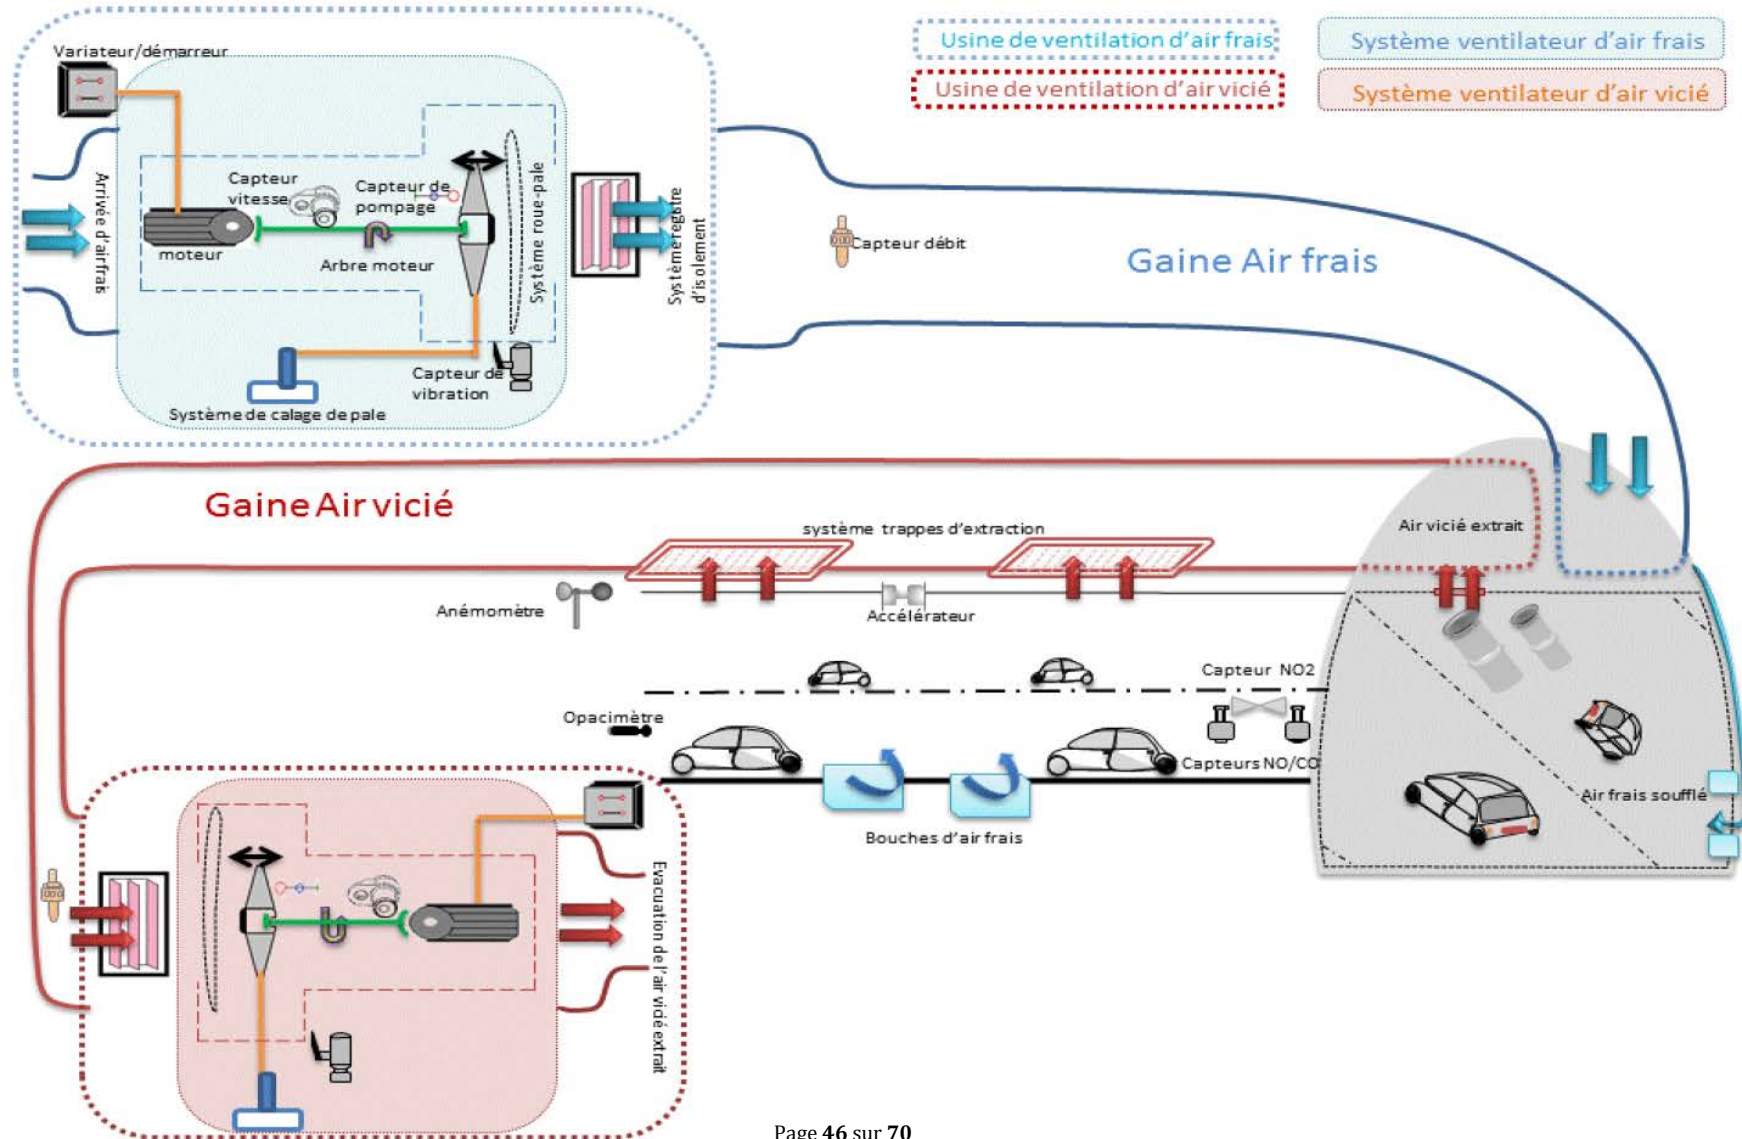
Usine de ventilation d'air frais
Système ventilateur d'air frais
Usine de ventilation d'air vicié
Système ventilateur d'air vicié

Variateur/démarreur
Arrivée d'air frais
Capteur vitesse
Capteur de pompage
moteur
Arbre moteur
Système roue-pale
Système registre d'isolement
Capteur de vibration
Système de calage de pale
Capteur débit
Gaine Air frais

Gaine Air vicié
système trappes d'extraction
Air vicié extrait
Anémomètre
Accélérateur
Capteur NO2
Opacimètre
Capteurs NO/CO
Air frais soufflé
Bouches d'air frais
Evacuation de l'air vicié extrait

Page 46 sur 70